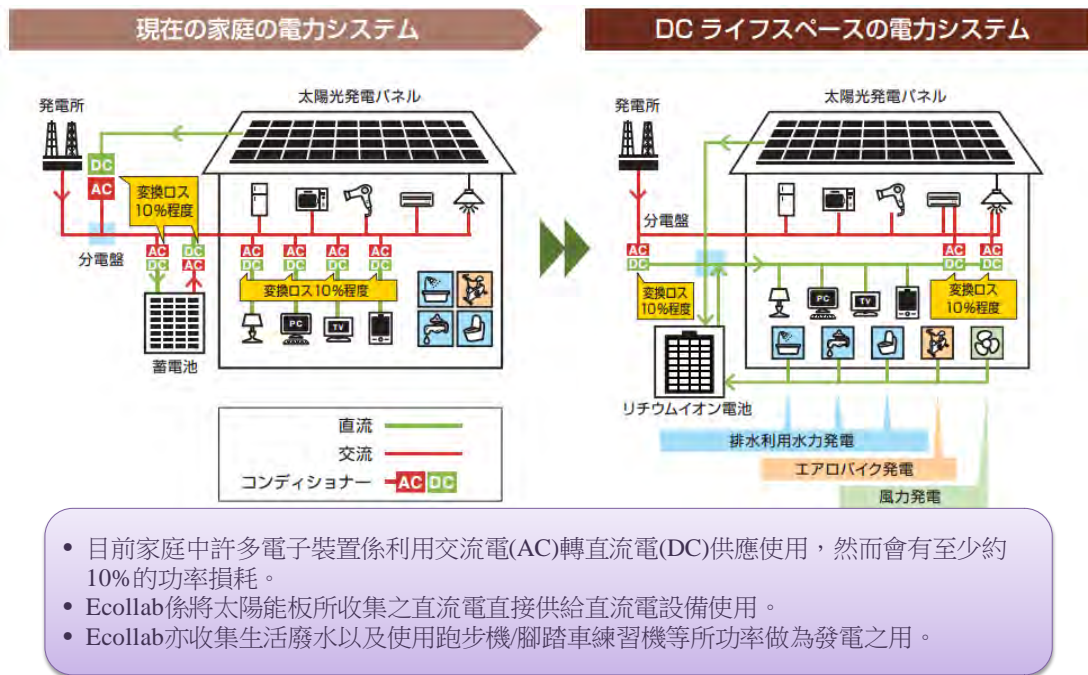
現在の家庭の電力システム

DC ライフスペースの電力システム

発電所

太陽光発電パネル

DC
AC

変換ロス
10%程度

分電盤

AC DC
DC AC

AC DC
AC DC
AC DC
AC DC

変換ロス10%程度

蓄電池

直流
交流
コンディショナー AC DC

発電所

太陽光発電パネル

分電盤

AC
DC

AC DC
AC DC

変換ロス
10%程度

変換ロス
10%程度

リチウムイオン電池

排水利用水力発電

エアロバイク発電

風力発電

• 目前家庭中許多電子裝置係利用交流電(AC)轉直流電(DC)供應使用，然而會有至少約10%的功率損耗。
• Ecollab係將太陽能板所收集之直流電直接供給直流電設備使用。
• Ecollab亦收集生活廢水以及使用跑步機/腳踏車練習機等所功率做為發電之用。